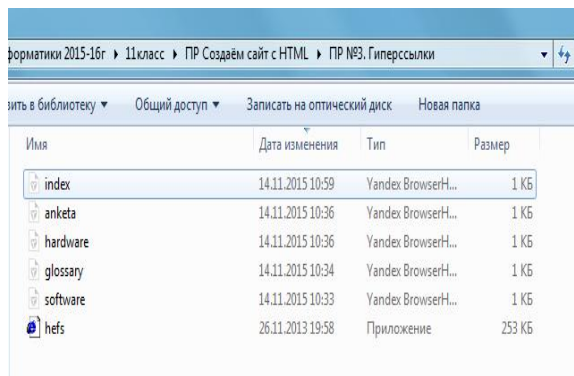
форматики 2015-16г ▸ 11класс ▸ ПР Создаём сайт с HTML ▸ ПР №3. Гиперссылки

вить в библиотеку ▾ Общий доступ ▾ Записать на оптический диск Новая папка

| Имя | Дата изменения | Тип | Размер |
|---|---|---|---|
| index | 14.11.2015 10:59 | Yandex BrowserH... | 1 КБ |
| anketa | 14.11.2015 10:36 | Yandex BrowserH... | 1 КБ |
| hardware | 14.11.2015 10:36 | Yandex BrowserH... | 1 КБ |
| glossary | 14.11.2015 10:34 | Yandex BrowserH... | 1 КБ |
| software | 14.11.2015 10:33 | Yandex BrowserH... | 1 КБ |
| hefs | 26.11.2013 19:58 | Приложение | 253 КБ |